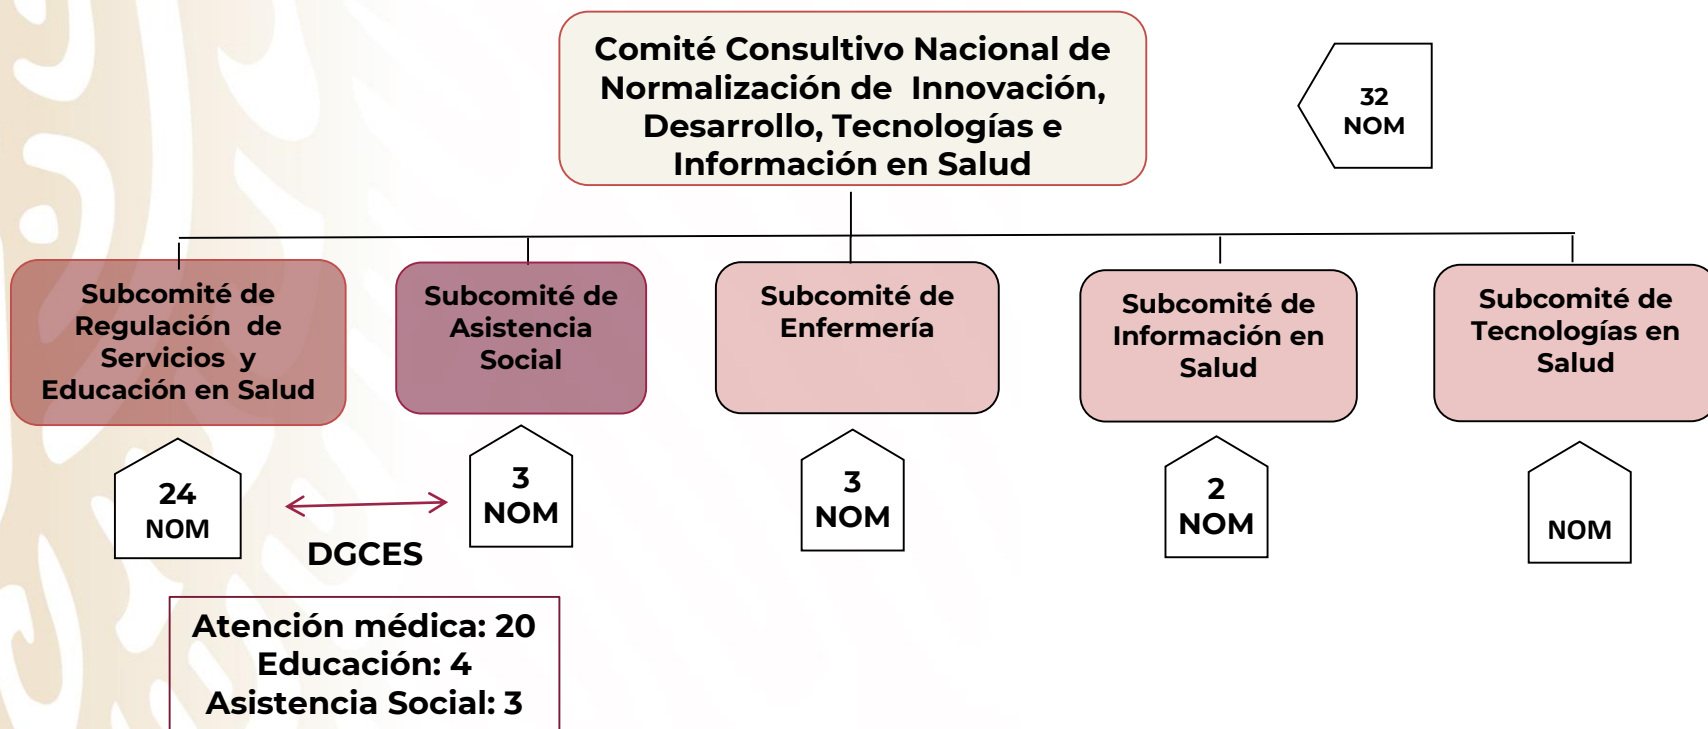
Comité Consultivo Nacional de Normalización de Innovación, Desarrollo, Tecnologías e Información en Salud

32 NOM

Subcomité de Regulación de Servicios y Educación en Salud

Subcomité de Asistencia Social

Subcomité de Enfermería

Subcomité de Información en Salud

Subcomité de Tecnologías en Salud

24 NOM

3 NOM

3 NOM

2 NOM

NOM

DGCES

Atención médica: 20
Educación: 4
Asistencia Social: 3